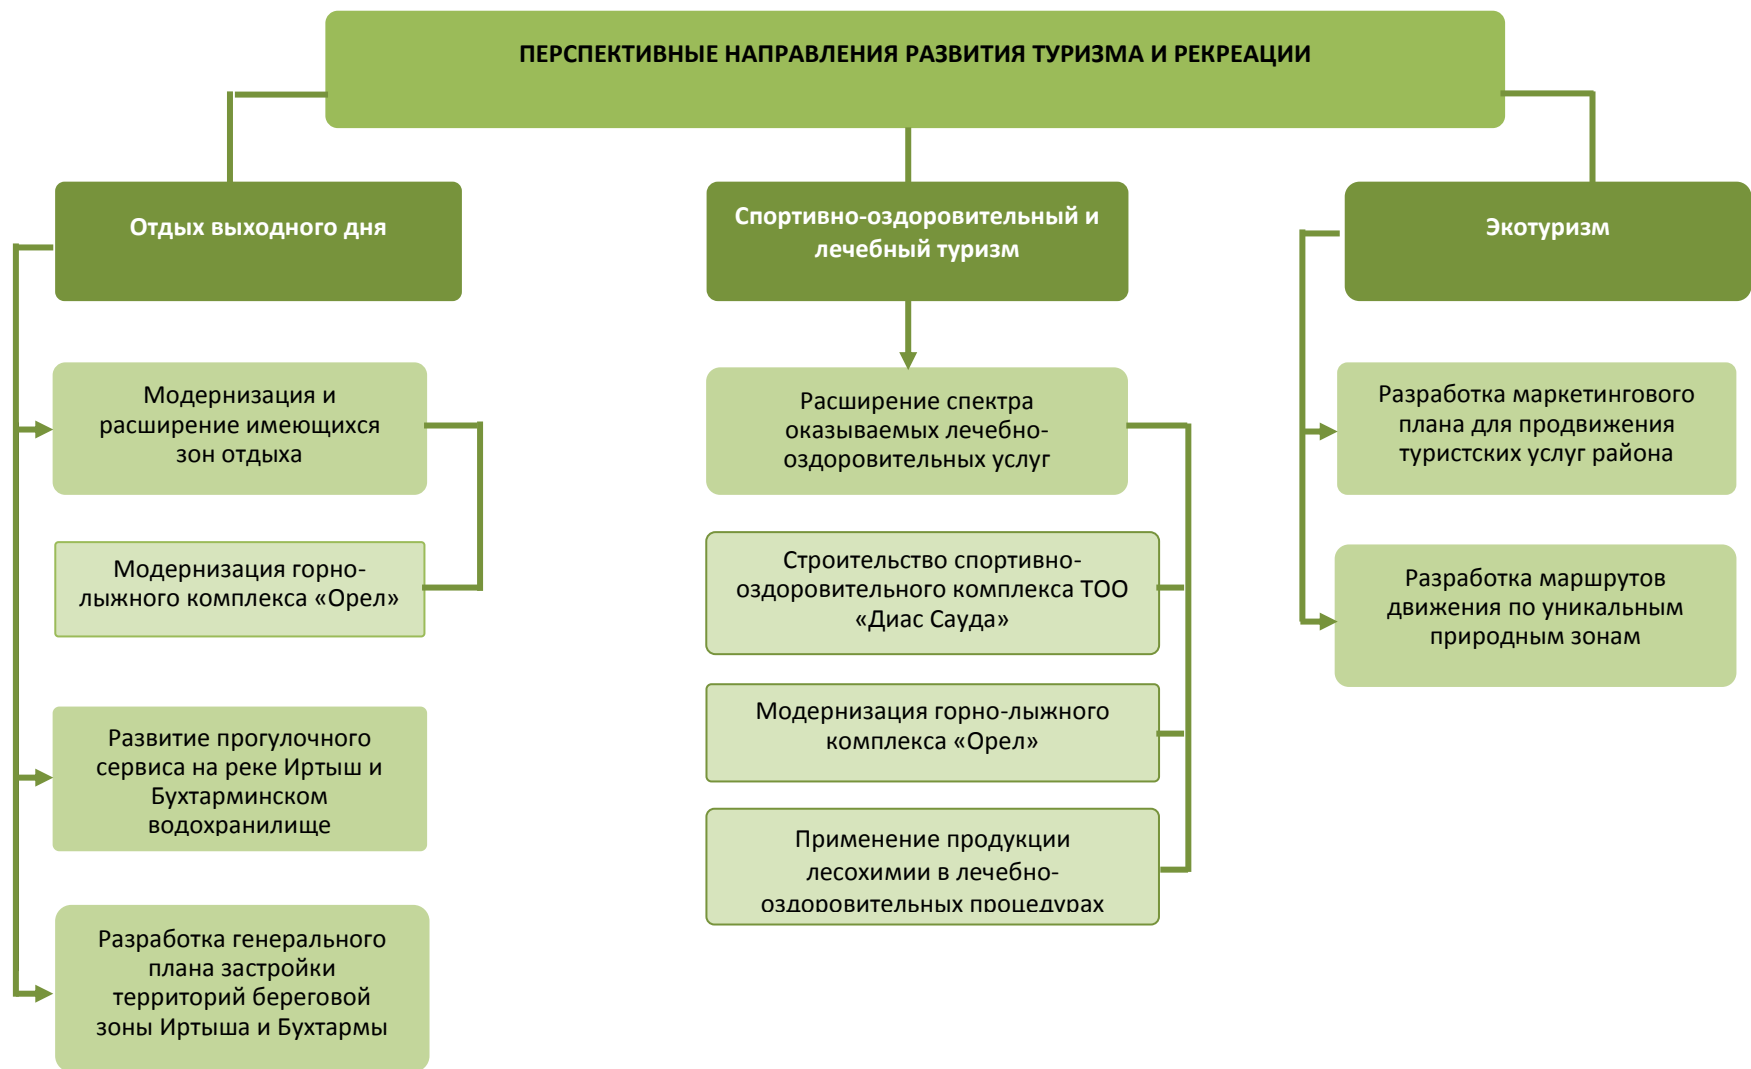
ПЕРСПЕКТИВНЫЕ НАПРАВЛЕНИЯ РАЗВИТИЯ ТУРИЗМА И РЕКРЕАЦИИ

Отдых выходного дня

Спортивно-оздоровительный и лечебный туризм

Экотуризм

Модернизация и расширение имеющихся зон отдыха

Модернизация горно-лыжного комплекса «Орел»

Развитие прогулочного сервиса на реке Иртыш и Бухтарминском водохранилище

Разработка генерального плана застройки территорий береговой зоны Иртыша и Бухтармы

Расширение спектра оказываемых лечебно-оздоровительных услуг

Строительство спортивно-оздоровительного комплекса ТОО «Диас Сауда»

Модернизация горно-лыжного комплекса «Орел»

Применение продукции лесохимии в лечебно-оздоровительных процедурах

Разработка маркетингового плана для продвижения туристских услуг района

Разработка маршрутов движения по уникальным природным зонам